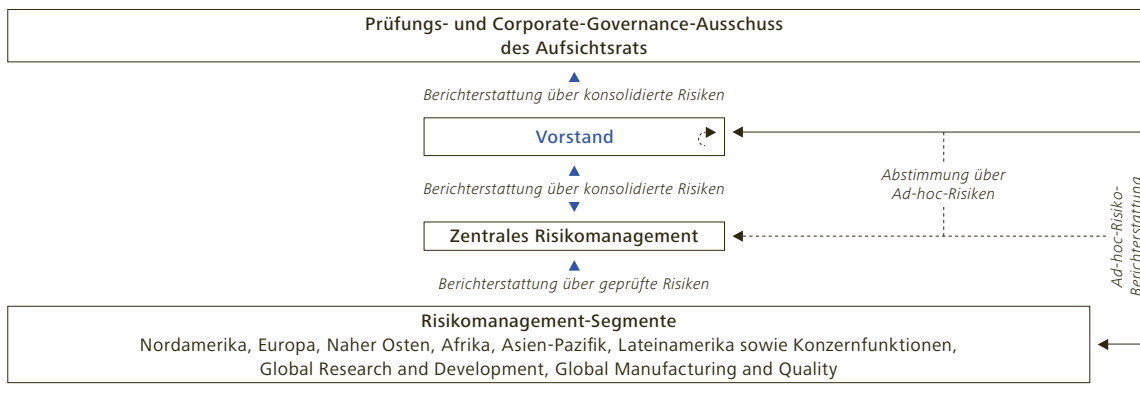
Prüfungs- und Corporate-Governance-Ausschuss des Aufsichtsrats

Berichterstattung über konsolidierte Risiken

Vorstand

Berichterstattung über konsolidierte Risiken

Zentrales Risikomanagement

Berichterstattung über geprüfte Risiken

Abstimmung über Ad-hoc-Risiken

Ad-hoc-Risiko-Berichterstattung

Risikomanagement-Segmente
Nordamerika, Europa, Naher Osten, Afrika, Asien-Pazifik, Lateinamerika sowie Konzernfunktionen, Global Research and Development, Global Manufacturing and Quality